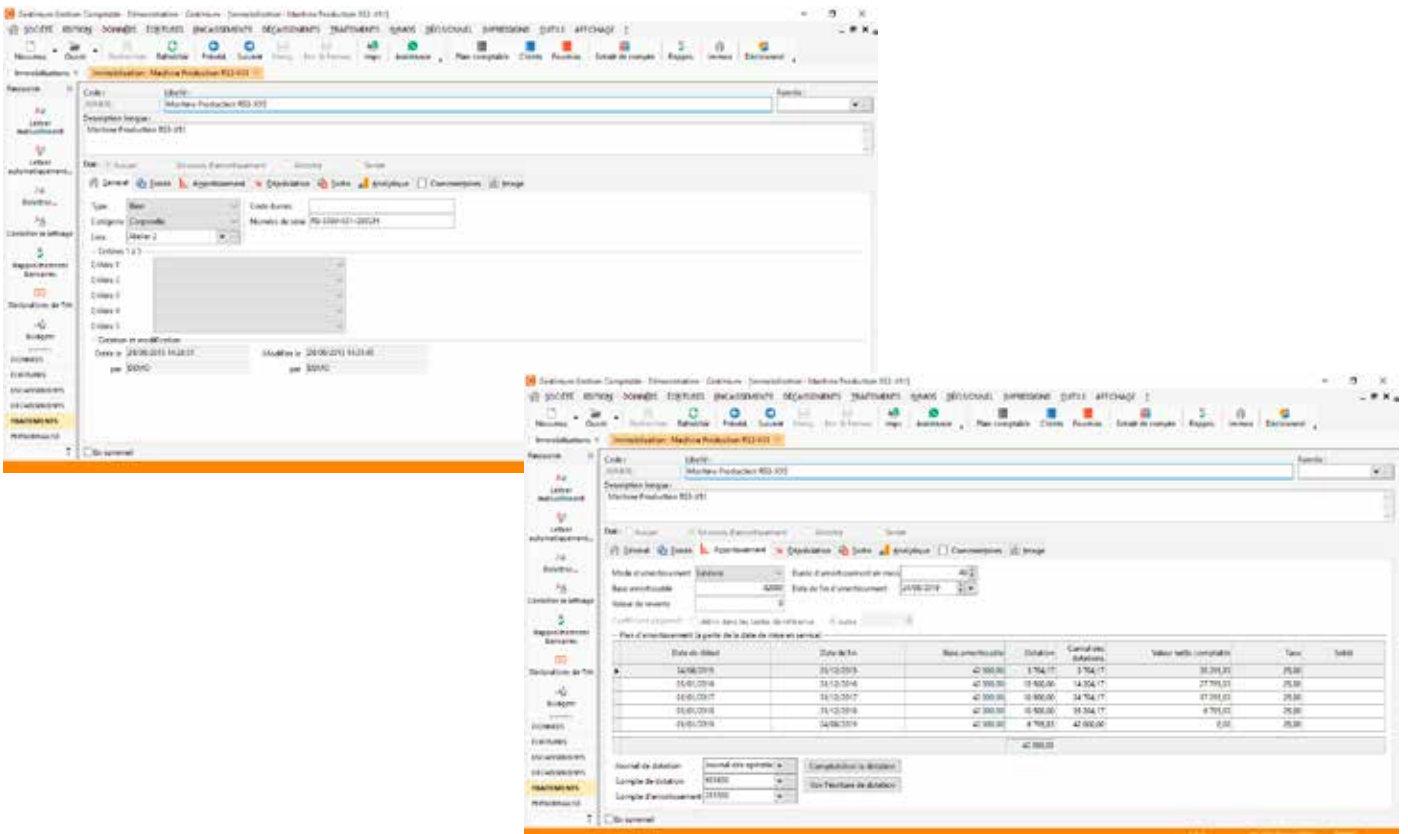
Quadratus Gestion Comptable - Démonstration - [Immobilisation : Machine Production REX-X93]

SOCIÉTÉ ÉDITION DONNÉES ÉCRITURES ENCAISSEMENTS DÉCAISSEMENTS TRAITEMENTS BILANS DÉCISIONNEL IMPRESSIONS OUTILS AFFICHAGE ?

Nouveau Ouvrir Rechercher Rafraîchir Précédent Suivant Enregistrer Enr. & Fermer Impr. Assistance Plan comptable Clients Fournisseurs Extrait de compte Rappels Invitations Décaissement

Immobilisations × Immobilisation : Machine Production REX-X93 ×

Ressources

Lettrer manuellement
Lettrer automatiquement...
Bordereau
Contrôler le lettrage
Rapprochements Bancaires
Déclarations de TVA
Budgets

DONNÉES
ÉCRITURES
ENCAISSEMENTS
DÉCAISSEMENTS
TRAITEMENTS
PERSONNALISÉ

Code : Libellé : Société :
Machine Production REX-X93
Description longue :
Machine Production REX-X93
État : Aucun Structure d'amortissement Actualisé Sortie

Général Dates Amortissement Dépréciation Sortie Analytique Commentaires Image

Type Bien Code-barres
Catégorie Corporelle Numéro de série
Lieu Atelier 2
Critères 1 à 5
Critère 1
Critère 2
Critère 3
Critère 4
Critère 5
Création et modification
Créée le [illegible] Modifiée le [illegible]
par DEMO par DEMO

En surimpression

Quadratus Gestion Comptable - Démonstration - [Immobilisation : Machine Production REX-X93]

Mode d'amortissement Linéaire Durée d'amortissement en mois 48
Base amortissable 42000 Date de fin d'amortissement 24/08/2019
Valeur de revente 0
Plan d'amortissement (à partir de la date de mise en service)

| | Date de début | Date de fin | Base amortissable | Dotation | Cumul des dotations | Valeur nette comptable | Taux | Soldé |
|---|---|---|---|---|---|---|---|---|
| ▶ | 24/08/2015 | 31/12/2015 | 42 000,00 | 3 704,17 | 3 704,17 | 38 295,83 | 25,00 | |
| | 01/01/2016 | 31/12/2016 | 42 000,00 | 10 500,00 | 14 204,17 | 27 795,83 | 25,00 | |
| | 01/01/2017 | 31/12/2017 | 42 000,00 | 10 500,00 | 24 704,17 | 17 295,83 | 25,00 | |
| | 01/01/2018 | 31/12/2018 | 42 000,00 | 10 500,00 | 35 204,17 | 6 795,83 | 25,00 | |
| | 01/01/2019 | 24/08/2019 | 42 000,00 | 6 795,83 | 42 000,00 | 0,00 | 25,00 | |
| | | | | 42 000,00 | | | | |

Journal de dotation Journal des opérations Comptabiliser la dotation
Compte de dotation 681100 Voir l'écriture de dotation
Compte d'amortissement 281500

En surimpression